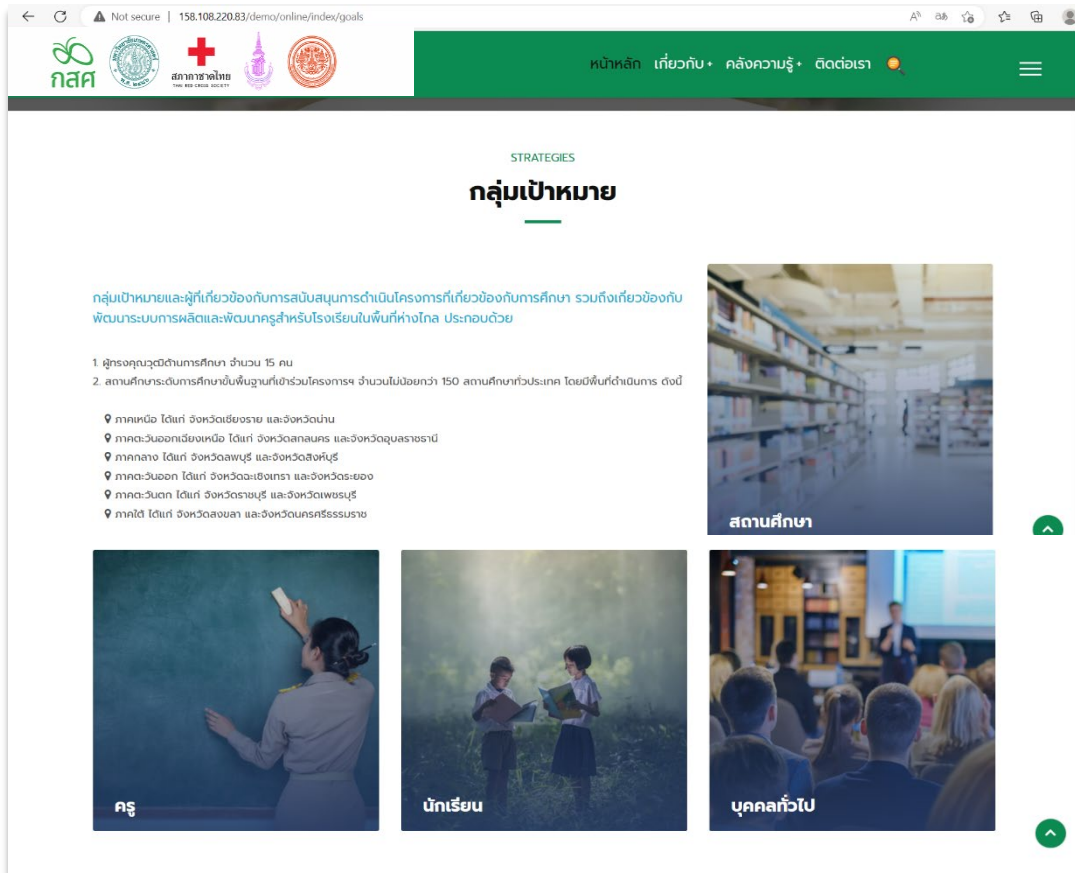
Not secure | 158.108.220.83/demo/online/index/goals

กสศ

สภากาชาดไทย
THAI RED CROSS SOCIETY

หน้าหลัก เกี่ยวกับ + คลังความรู้ + ติดต่อเรา

STRATEGIES

กลุ่มเป้าหมาย

กลุ่มเป้าหมายและผู้ที่เกี่ยวข้องกับการสนับสนุนการดำเนินโครงการที่เกี่ยวข้องกับการศึกษา รวมถึงเกี่ยวข้องกับพัฒนาระบบการผลิตและพัฒนาครูสำหรับโรงเรียนในพื้นที่ห่างไกล ประกอบด้วย

1. ผู้ทรงคุณวุฒิด้านการศึกษา จำนวน 15 คน
2. สถานศึกษาระดับการศึกษาขั้นพื้นฐานที่เข้าร่วมโครงการฯ จำนวนไม่น้อยกว่า 150 สถานศึกษาทั่วประเทศ โดยมีพื้นที่ดำเนินการ ดังนี้

ภาคเหนือ ได้แก่ จังหวัดเชียงราย และจังหวัดน่าน
ภาคตะวันออกเฉียงเหนือ ได้แก่ จังหวัดสกลนคร และจังหวัดอุบลราชธานี
ภาคกลาง ได้แก่ จังหวัดลพบุรี และจังหวัดสิงห์บุรี
ภาคตะวันออก ได้แก่ จังหวัดฉะเชิงเทรา และจังหวัดระยอง
ภาคตะวันตก ได้แก่ จังหวัดราชบุรี และจังหวัดเพชรบุรี
ภาคใต้ ได้แก่ จังหวัดสงขลา และจังหวัดนครศรีธรรมราช

สถานศึกษา

ครู

นักเรียน

บุคคลทั่วไป